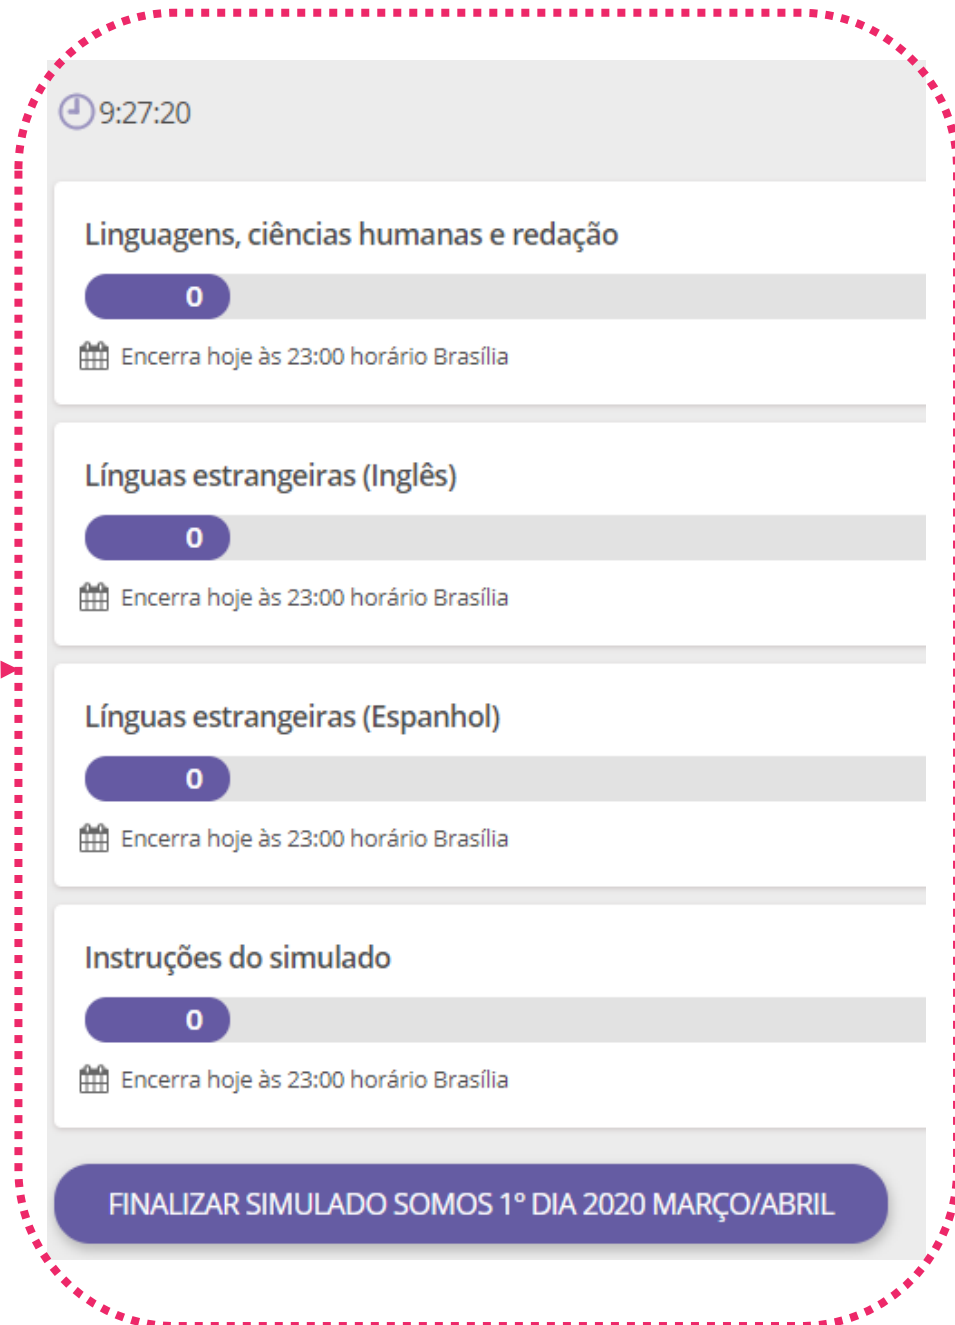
9:27:20

Linguagens, ciências humanas e redação

0

Encerra hoje às 23:00 horário Brasília

Línguas estrangeiras (Inglês)

0

Encerra hoje às 23:00 horário Brasília

Línguas estrangeiras (Espanhol)

0

Encerra hoje às 23:00 horário Brasília

Instruções do simulado

0

Encerra hoje às 23:00 horário Brasília

FINALIZAR SIMULADO SOMOS 1° DIA 2020 MARÇO/ABRIL